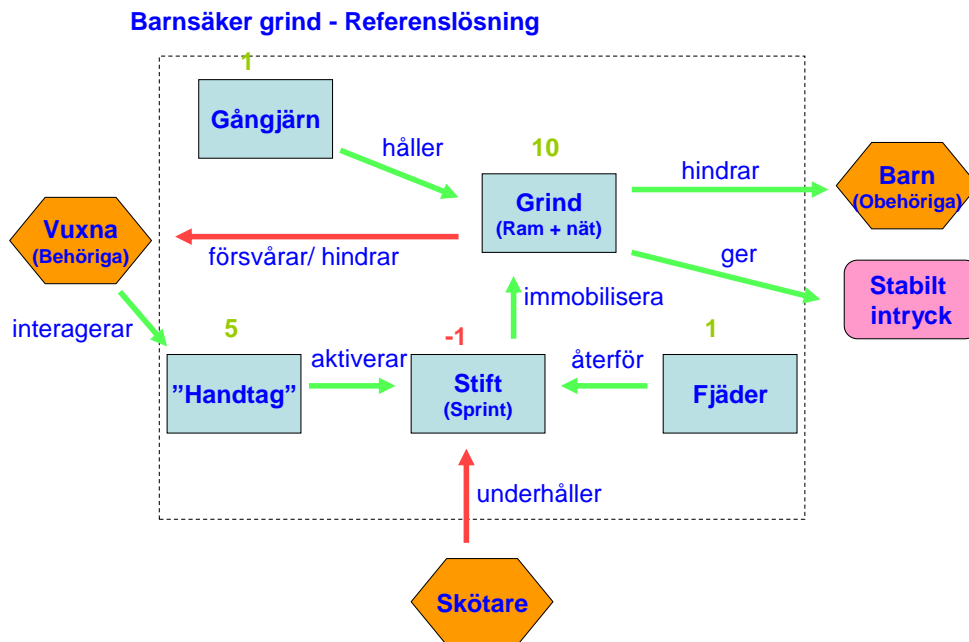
Barnsäker grind - Referenslösning

1

Gångjärn

håller

10

Grind
(Ram + nät)

hindrar

Barn
(Obehöriga)

Vuxna
(Behöriga)

försvårar/ hindrar

ger

Stabilt intryck

interagerar

5

immobilisera

-1

1

"Handtag"

aktiverar

Stift
(Sprint)

återför

Fjäder

underhåller

Skötare